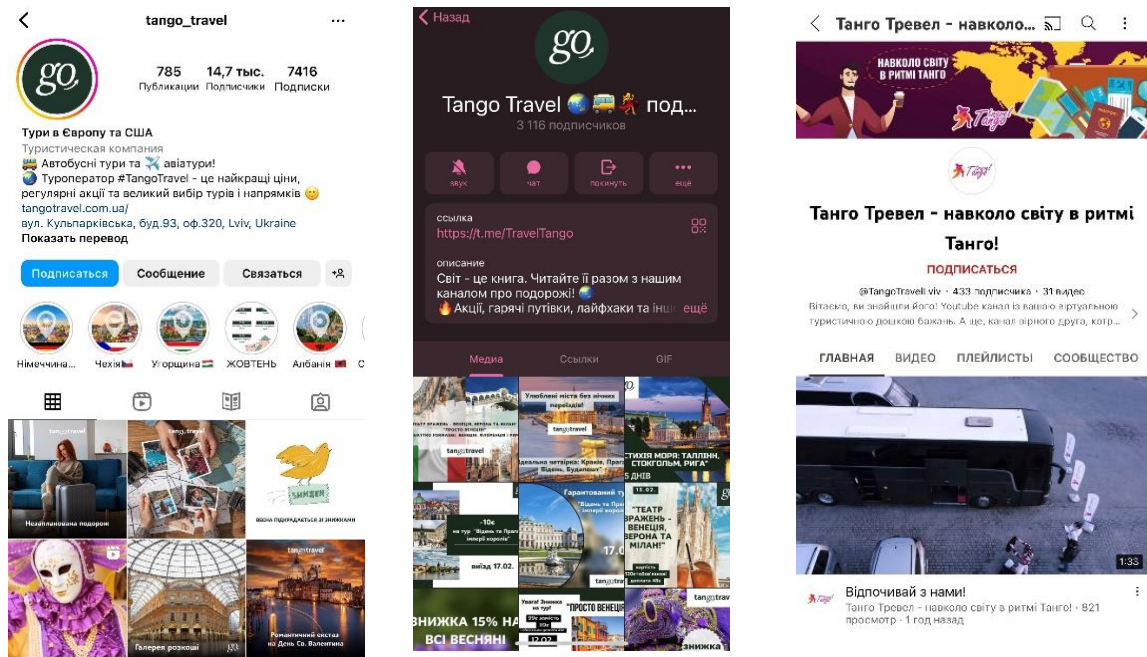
tango_travel

785 Публикации
14,7 тыс. Подписчики
7416 Подписки

Тури в Європу та США
Туристическая компания
🚌 Автобусні тури та ✈️ авіатури!
🌍 Туроператор #TangoTravel - це найкращі ціни, регулярні акції та великий вибір турів і напрямків 😊
tangotravel.com.ua/
вул. Кульпарківська, буд.93, оф.320, Lviv, Ukraine
Показать перевод

Подписаться
Сообщение
Связаться

Німеччина...
Чехія
Угорщина
ЖОВТЕНЬ
Албанія

Незапланована подорож
Весна підкрадається зі знижками
Галерея розкоші
Романтичний екстаз на День Св. Валентина

Назад
go
Tango Travel 🌍🚌💃 под...
3 116 подписчиков
звук
чат
покинуть
ещё
ссылка
https://t.me/TravelTango
описание
Світ - це книга. Читайте її разом з нашим каналом про подорожі! 🌍
🔥 Акції, гарячі путівки, лайфхаки та інш... ещё
Медиа
Ссылки
GIF

Улюблені міста без нічних переїздів!
Ідеальна четвірка: Краків, Прага, Відень, Будапешт
СТИХІЯ МОРЯ: ТАЛЛІН, СТОКГОЛЬМ, РИГА
5 ДНІВ
-10€ на тур "Відень та Прага імперії королів"
виїзд 17.02.
Гарантований тур
"ТЕАТР ВРАЖЕНЬ - ВЕНЕЦІЯ, ВЕРОНА ТА МІЛАН!"
ЗНИЖКА 15% НА ВСІ ВЕСНЯНІ
Увага! Знижка на тур!
"ПРОСТО ВЕНЕЦІЯ"
ЗНИЖКА

Танго Тревел - навколо...
НАВКОЛО СВІТУ В РИТМІ ТАНГО
Танго Тревел - навколо світу в ритмі Танго!
ПОДПИСАТЬСЯ
@TangoTravell.viv · 433 подписчика · 31 видео
Вітаємо, ви знайшли його! Youtube канал із вашого віртуального туристичного дошкою бажань. А ще, канал вірного друга, котр...
ГЛАВНАЯ
ВИДЕО
ПЛЕЙЛИСТЫ
СООБЩЕСТВО
1:33
Відпочивай з нами!
Танго Тревел - навколо світу в ритмі Танго! · 821 просмотр · 1 год назад